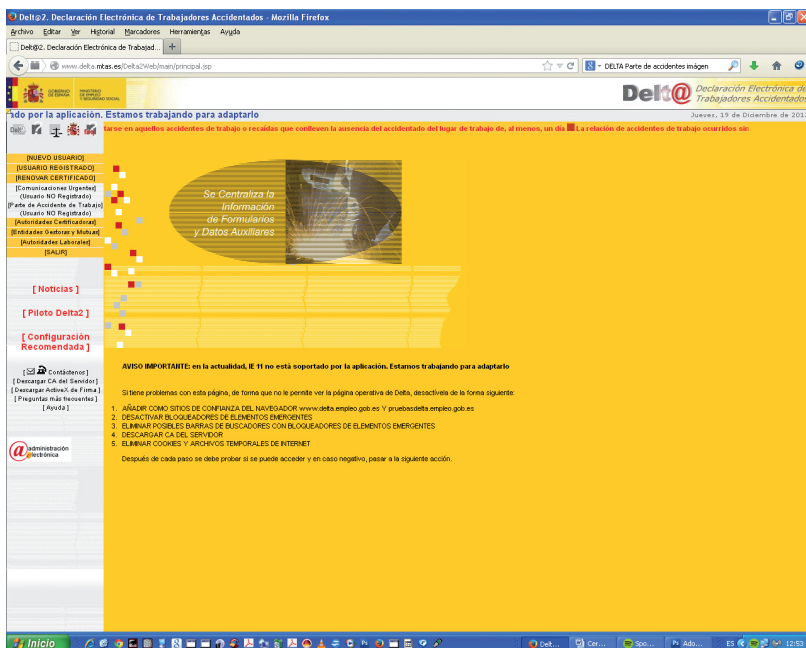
Delt@2. Declaración Electrónica de Trabajadores Accidentados - Mozilla Firefox

Archivo Editar Ver Historial Marcadores Herramientas Ayuda

Delt@2. Declaración Electrónica de Trabajad...

www.delta.mtas.es/Delta2Web/main/principal.jsp

DELTA Parte de accidentes imagen

GOBIERNO DE ESPAÑA MINISTERIO DE EMPLEO Y SEGURIDAD SOCIAL

Delt@ Declaración Electrónica de Trabajadores Accidentados

ado por la aplicación. Estamos trabajando para adaptarlo

Jueves, 19 de Diciembre de 201

tarse en aquellos accidentes de trabajo o recaídas que conlleven la ausencia del accidentado del lugar de trabajo de, al menos, un día La relación de accidentes de trabajo ocurridos sin

[NUEVO USUARIO]
[USUARIO REGISTRADO]
[RENOVAR CERTIFICADO]
[Comunicaciones Urgentes] (Usuario NO Registrado)
[Parte de Accidente de Trabajo] (Usuario NO Registrado)
[Autoridades Certificadoras]
[Entidades Gestoras y Mutuas]
[Autoridades Laborales]
[SALIR]

[ Noticias ]

[ Piloto Delta2 ]

[ Configuración Recomendada ]

[ Contáctenos ]
[ Descargar CA del Servidor ]
[ Descargar ActiveX de Firma ]
[ Preguntas más frecuentes ]
[ Ayuda ]

administración electrónica

Se Centraliza la Información de Formularios y Datos Auxiliares

AVISO IMPORTANTE: en la actualidad, IE 11 no está soportado por la aplicación. Estamos trabajando para adaptarlo

Si tiene problemas con esta página, de forma que no le permite ver la página operativa de Delta, desactívela de la forma siguiente:

1. AÑADIR COMO SITIOS DE CONFIANZA DEL NAVEGADOR www.delta.empleo.gob.es Y pruebasdelta.empleo.gob.es
2. DESACTIVAR BLOQUEADORES DE ELEMENTOS EMERGENTES
3. ELIMINAR POSIBLES BARRAS DE BUSCADORES CON BLOQUEADORES DE ELEMENTOS EMERGENTES
4. DESCARGAR CA DEL SERVIDOR
5. ELIMINAR COOKIES Y ARCHIVOS TEMPORALES DE INTERNET

Después de cada paso se debe probar si se puede acceder y en caso negativo, pasar a la siguiente acción.

Inicio   Delt...   Cer...   Spo...   Ado...   ES   12:53